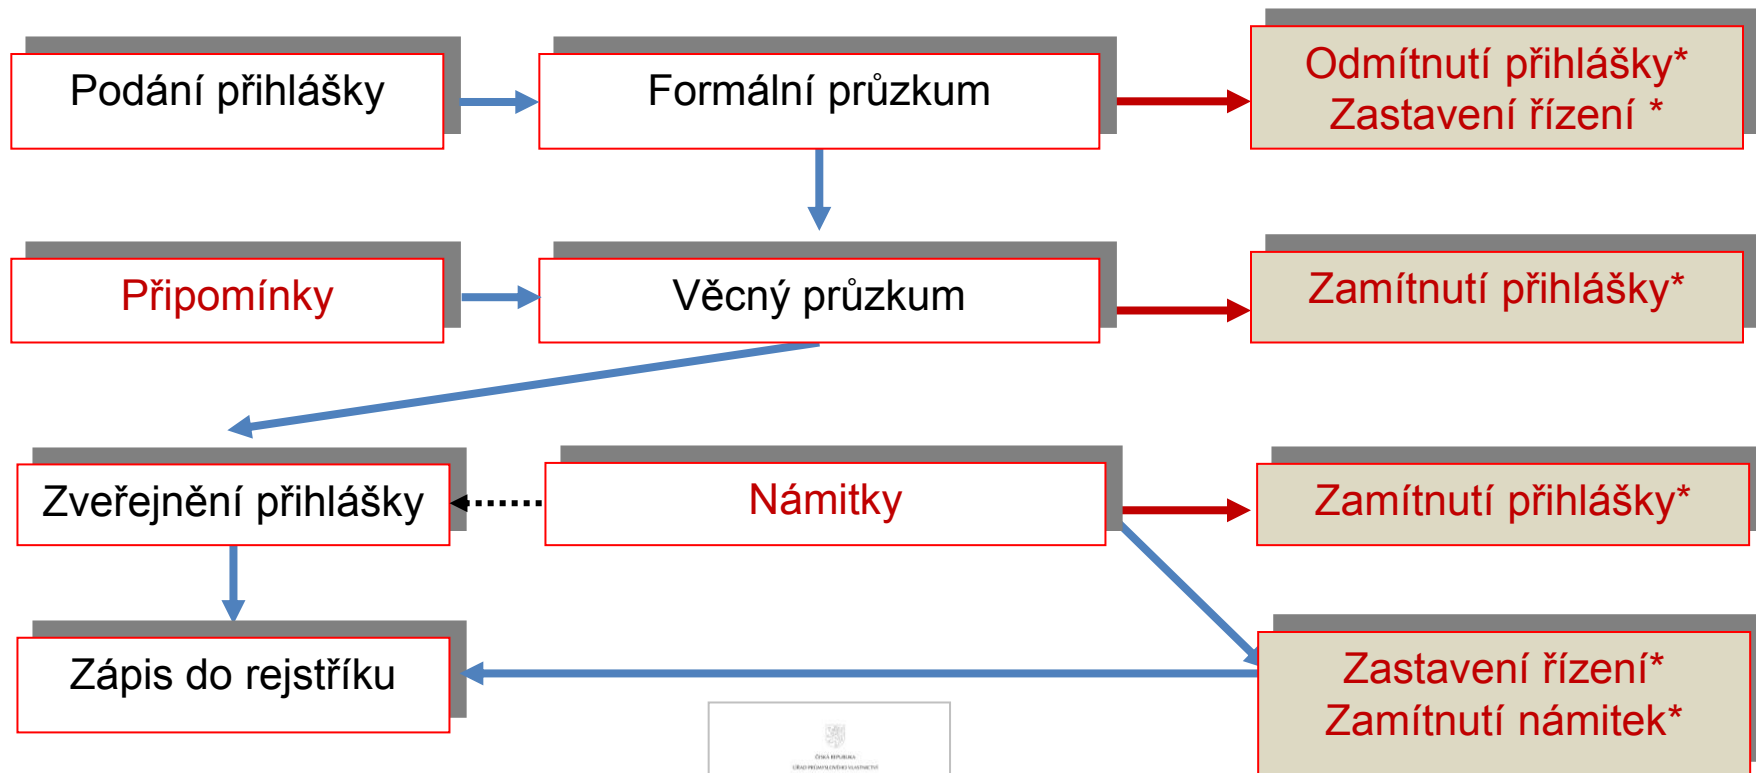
Podání přihlášky

Formální průzkum

Odmítnutí přihlášky*
Zastavení řízení *

Připomínky

Věcný průzkum

Zamítnutí přihlášky*

Zveřejnění přihlášky

Námitky

Zamítnutí přihlášky*

Zápis do rejstříku

Zastavení řízení*
Zamítnutí námitek*

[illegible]